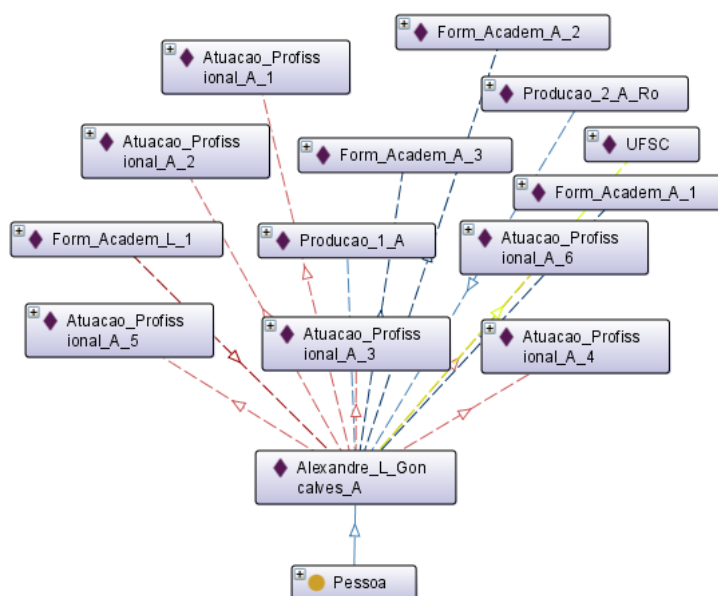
Form_Academ_A_2

Atuacao_Profissional_A_1

Producao_2_A_Ro

Atuacao_Profissional_A_2

Form_Academ_A_3

UFSC

Form_Academ_A_1

Form_Academ_L_1

Producao_1_A

Atuacao_Profissional_A_6

Atuacao_Profissional_A_5

Atuacao_Profissional_A_3

Atuacao_Profissional_A_4

Alexandre_L_Goncalves_A

Pessoa